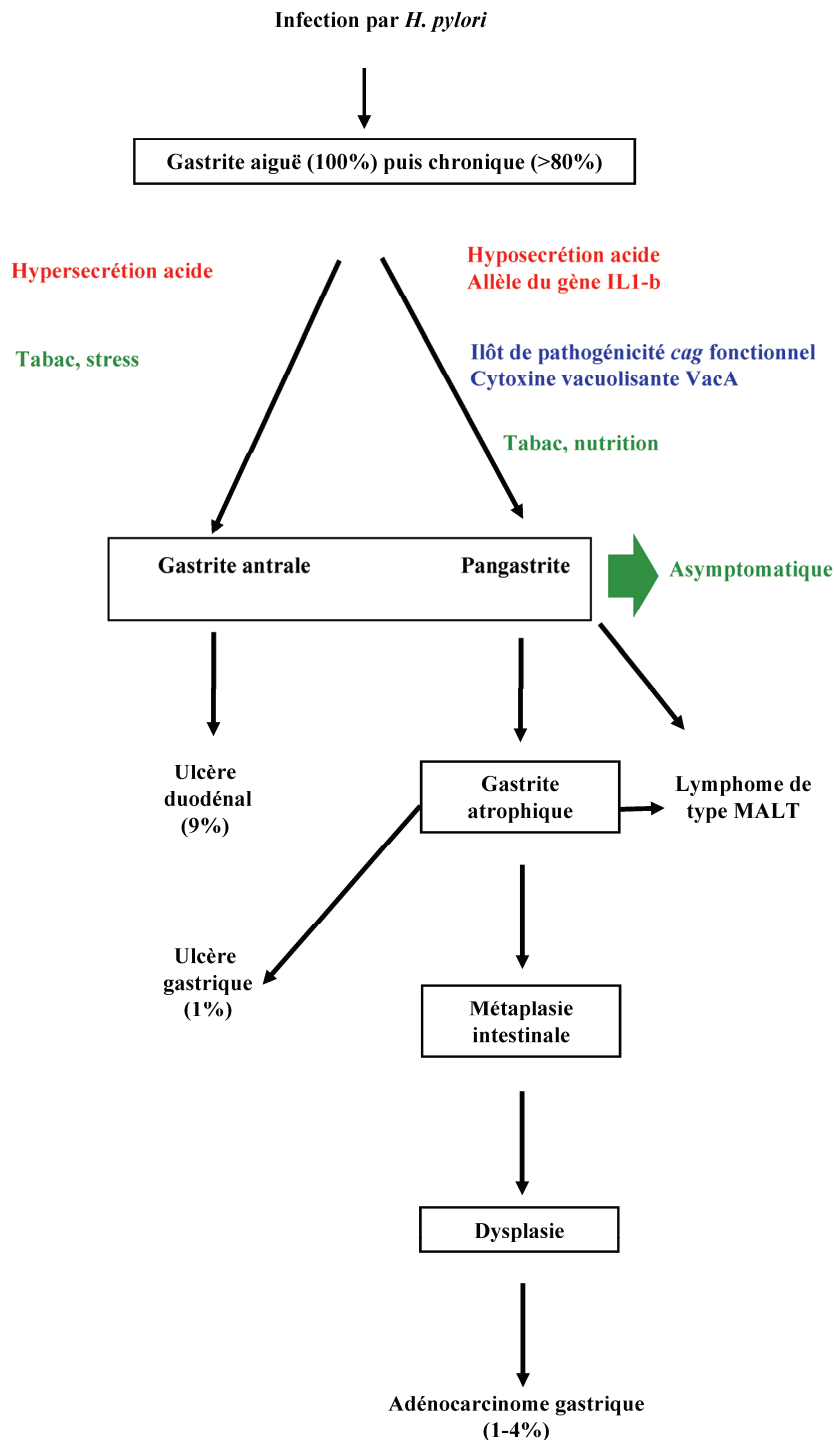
Infection par H. pylori

Gastrite aiguë (100%) puis chronique (>80%)

Hypersecrétion acide

Tabac, stress

Hyposecrétion acide
Allèle du gène IL1-b

Ilôt de pathogénicité cag fonctionnel
Cytoxine vacuolisante VacA

Tabac, nutrition

Gastrite antrale

Pangastrite

Asymptomatique

Ulcère duodénal (9%)

Gastrite atrophique

Lymphome de type MALT

Ulcère gastrique (1%)

Métaplasie intestinale

Dysplasie

Adénocarcinome gastrique (1-4%)